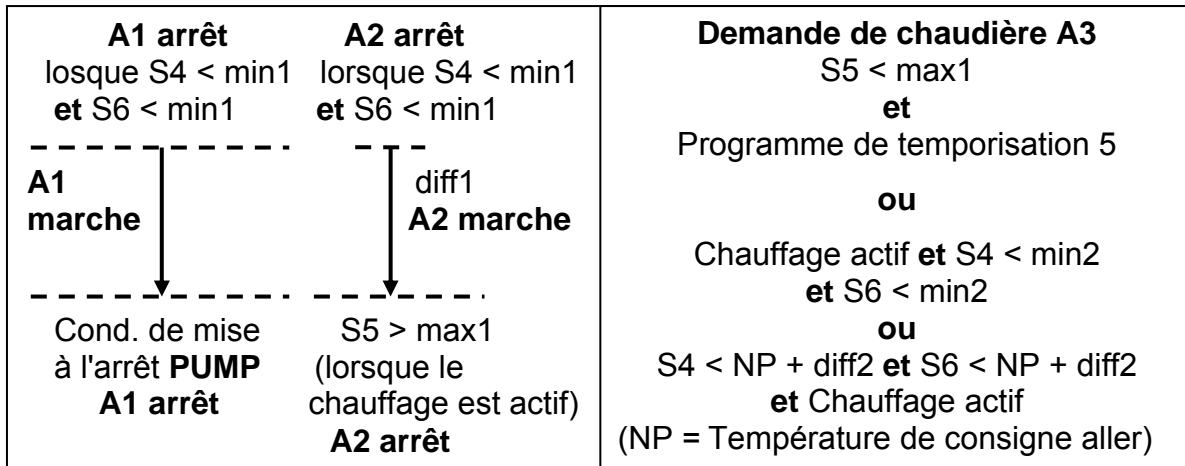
A1 arrêt
losque S4 < min1
et S6 < min1

A1
marche

Cond. de mise à l'arrêt PUMP
A1 arrêt

A2 arrêt
lorsque S4 < min1
et S6 < min1

diff1
A2 marche

S5 > max1
(lorsque le chauffage est actif)
A2 arrêt

Demande de chaudière A3
S5 < max1
et
Programme de temporisation 5
ou
Chauffage actif et S4 < min2
et S6 < min2
ou
S4 < NP + diff2 et S6 < NP + diff2
et Chauffage actif
(NP = Température de consigne aller)